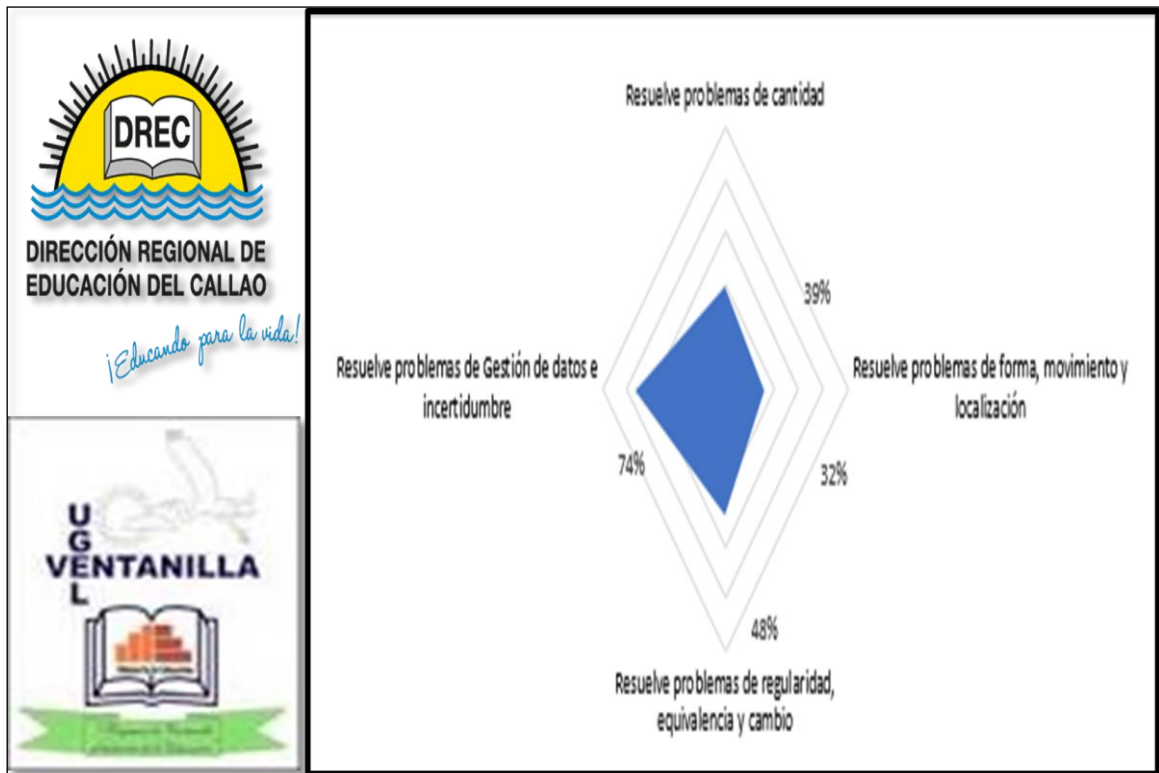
DREC

DIRECCIÓN REGIONAL DE EDUCACIÓN DEL CALLAO

¡Educando para la vida!

UGEL VENTANILLA

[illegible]

Resuelve problemas de cantidad

39%

Resuelve problemas de forma, movimiento y localización

32%

48%

Resuelve problemas de regularidad, equivalencia y cambio

74%

Resuelve problemas de Gestión de datos e incertidumbre